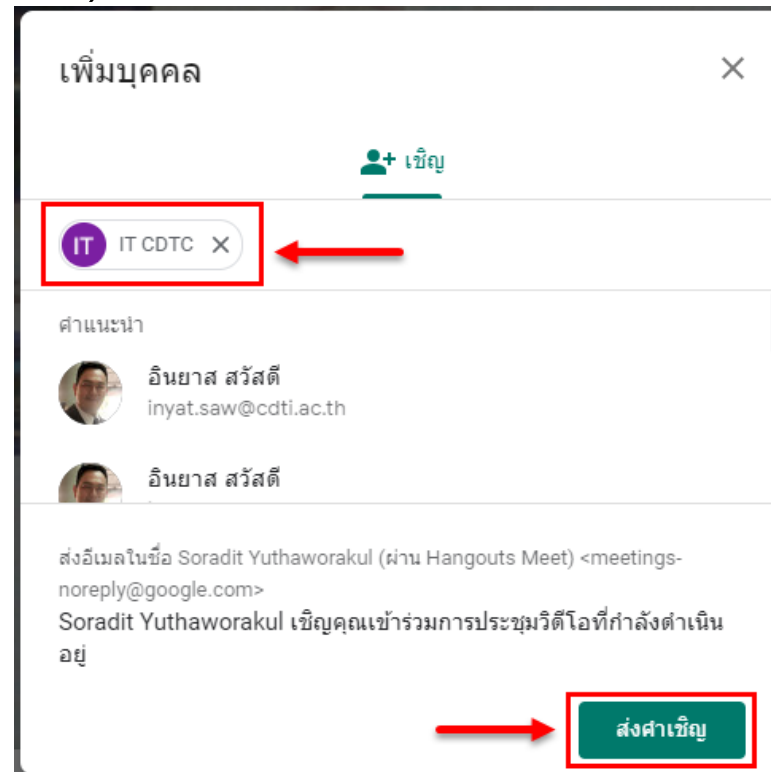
เพิ่มบุคคล

×

เชิญ

IT IT CDTC ×

คำแนะนำ

อินยาส สวัสดี
inyat.saw@cdti.ac.th

อินยาส สวัสดี

ส่งอีเมลในชื่อ Soradit Yuthaworakul (ผ่าน Hangouts Meet) <meetings-noreply@google.com>
Soradit Yuthaworakul เชิญคุณเข้าร่วมการประชุมวิดีโอที่กำลังดำเนินอยู่

ส่งคำเชิญ